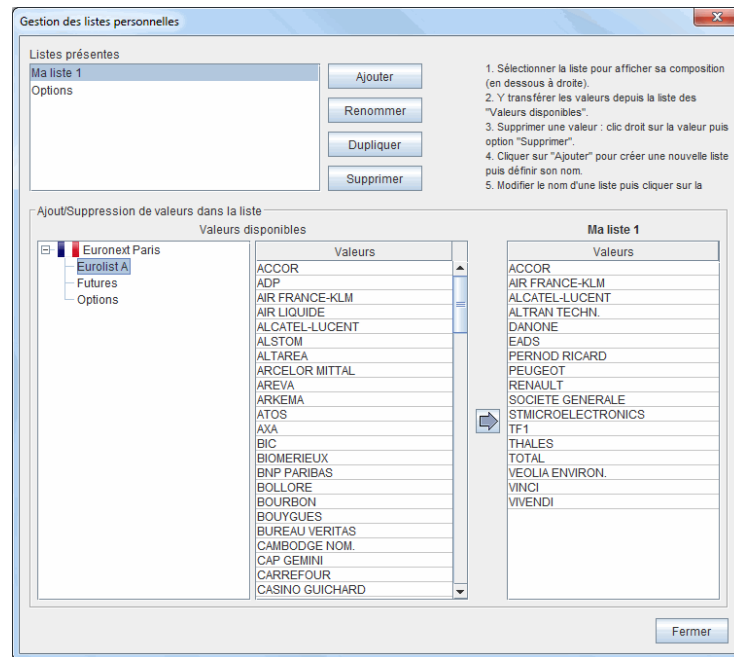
Gestion des listes personnelles

Listes présentes

Ma liste 1
Options

Ajouter
Renommer
Dupliquer
Supprimer

1. Sélectionner la liste pour afficher sa composition (en dessous à droite).
2. Y transférer les valeurs depuis la liste des "Valeurs disponibles".
3. Supprimer une valeur : clic droit sur la valeur puis option "Supprimer".
4. Cliquer sur "Ajouter" pour créer une nouvelle liste puis définir son nom.
5. Modifier le nom d'une liste puis cliquer sur la

Ajout/Suppression de valeurs dans la liste

Valeurs disponibles

Euronext Paris
Eurolist A
Futures
Options

| Valeurs |
|---|
| ACCOR |
| ADP |
| AIR FRANCE-KLM |
| AIR LIQUIDE |
| ALCATEL-LUCENT |
| ALSTOM |
| ALTAREA |
| ARCELOR MITTAL |
| AREVA |
| ARKEMA |
| ATOS |
| AXA |
| BIC |
| BIOMERIEUX |
| BNP PARIBAS |
| BOLLORE |
| BOURBON |
| BOUYGUES |
| BUREAU VERITAS |
| CAMBODGE NOM. |
| CAP GEMINI |
| CARREFOUR |
| CASINO GUICHARD |

Ma liste 1

| Valeurs |
|---|
| ACCOR |
| AIR FRANCE-KLM |
| ALCATEL-LUCENT |
| ALTRAN TECHN. |
| DANONE |
| EADS |
| PERNOD RICARD |
| PEUGEOT |
| RENAULT |
| SOCIETE GENERALE |
| STMICROELECTRONICS |
| TF1 |
| THALES |
| TOTAL |
| VEOLIA ENVIRON. |
| VINCI |
| VIVENDI |

Fermer